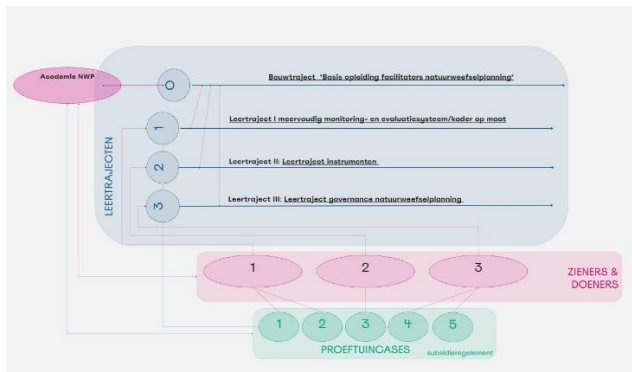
Academie NWP

0

Bouwtraject 'Basis opleiding facilitators natuurweefselplanning'

1

Leertraject I meervoudig monitoring- en evaluatiesysteem/kader op maat

2

Leertraject II: Leertraject instrumenten

3

Leertraject III: Leertraject governance natuurweefselplanning

LEERTRAJECTEN

1

2

3

ZIENERS & DOENERS

1

2

3

4

5

PROEFTUINCASES

subsidiereglement